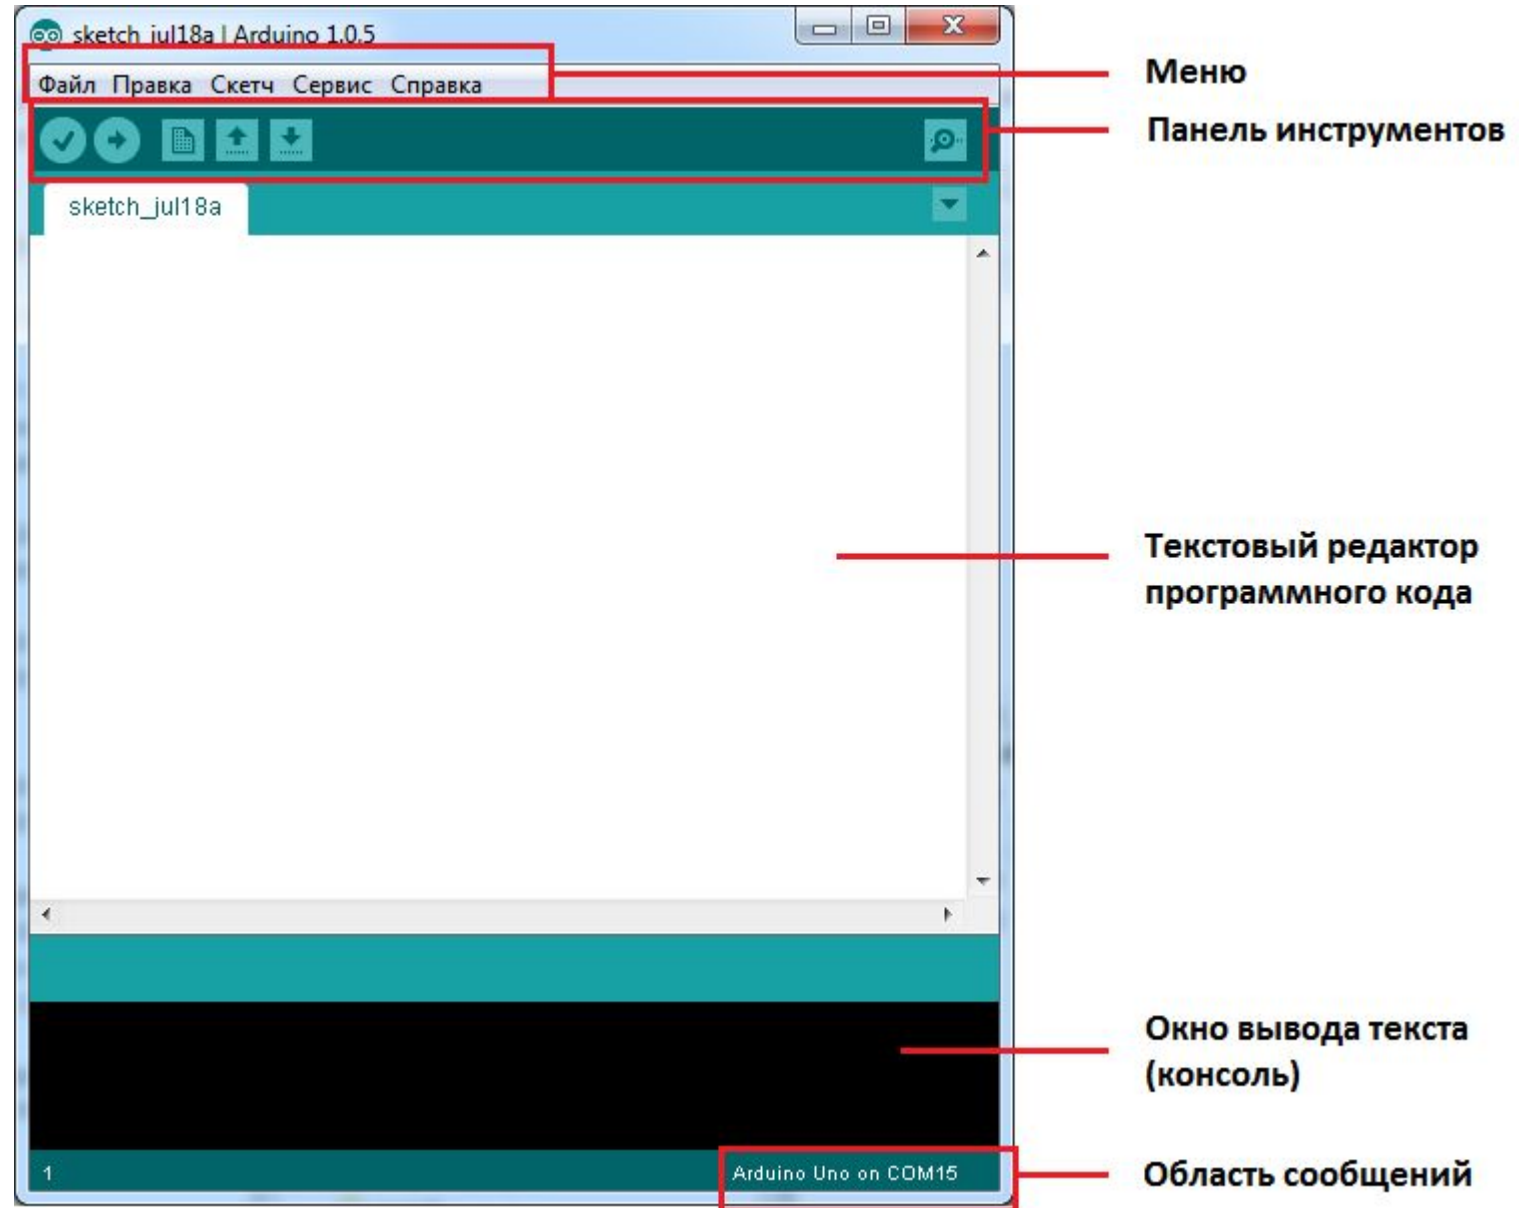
sketch_jul18a | Arduino 1.0.5

Файл Правка Скетч Сервис Справка

Меню

Панель инструментов

sketch_jul18a

Текстовый редактор программного кода

Окно вывода текста (консоль)

1

Arduino Uno on COM15

Область сообщений